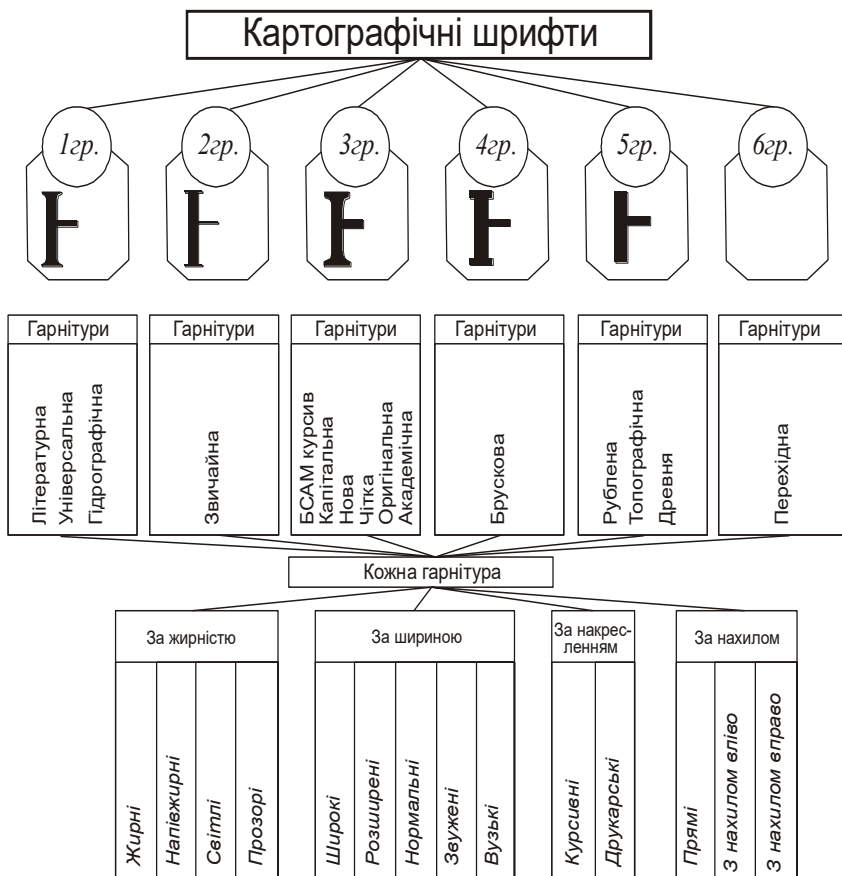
Картографічні шрифти

1гр.
2гр.
3гр.
4гр.
5гр.
6гр.

| Гарнітури | Гарнітури | Гарнітури | Гарнітури | Гарнітури | Гарнітури |
|---|---|---|---|---|---|
| Літературна Універсальна Гідрографічна | Звичайна | БСАМ курсив Капітальна Нова Чітка Оригінальна Академічна | Брускова | Рублена Топографічна Древня | Перехідна |

Кожна гарнітура

| За жирністю | За шириною | За накресленням | За нахилом |
|---|---|---|---|
| Жирні Напівжирні Світлі Прозорі | Широкі Розширені Нормальні Звужені Вузькі | Курсивні Друкарські | Прямі З нахилом вліво З нахилом вправо |